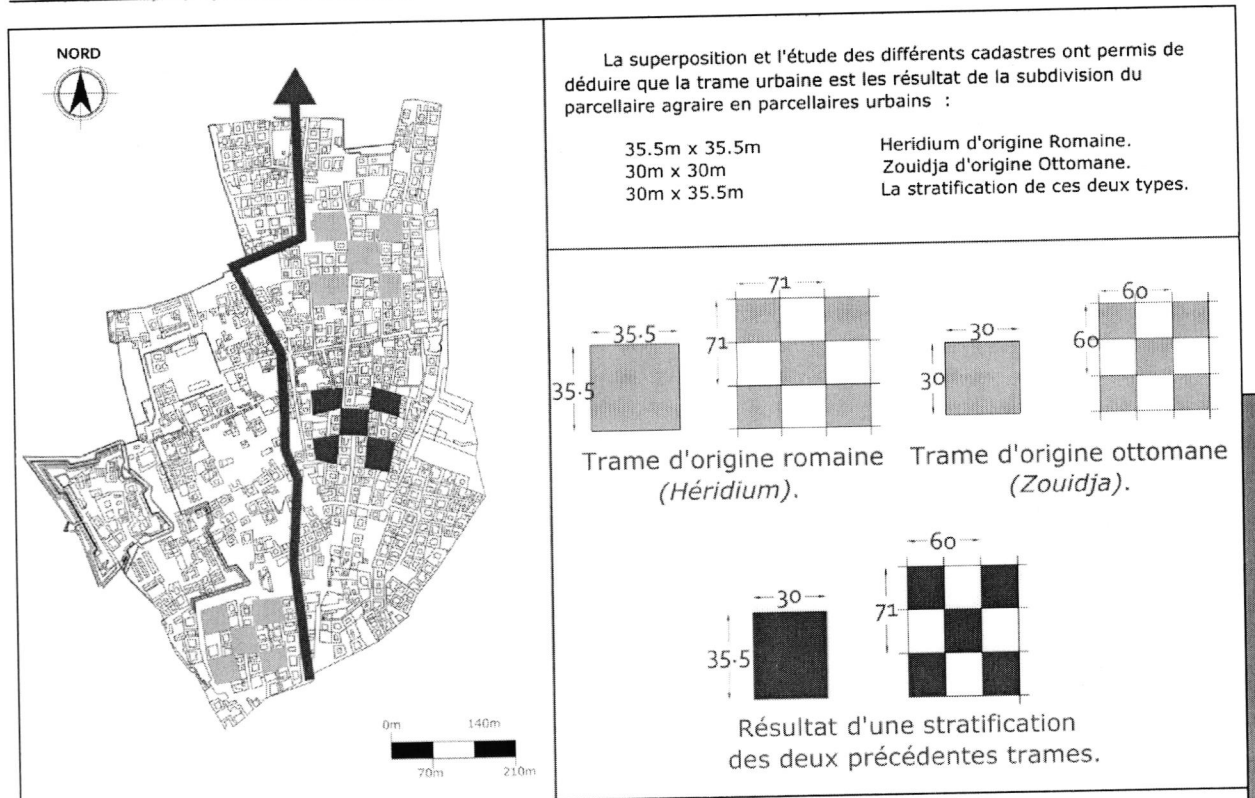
NORD

0m 140m
70m 210m

La superposition et l'étude des différents cadastres ont permis de déduire que la trame urbaine est les résultat de la subdivision du parcellaire agraire en parcellaires urbains :

| | |
|---|---|
| 35.5m x 35.5m | Heridium d'origine Romaine. |
| 30m x 30m | Zouidja d'origine Ottomane. |
| 30m x 35.5m | La stratification de ces deux types. |

35.5
35.5
71
71

Trame d'origine romaine (Héridium).

30
30
60
60

Trame d'origine ottomane (Zouidja).

30
35.5
60
71

Résultat d'une stratification des deux précédentes trames.